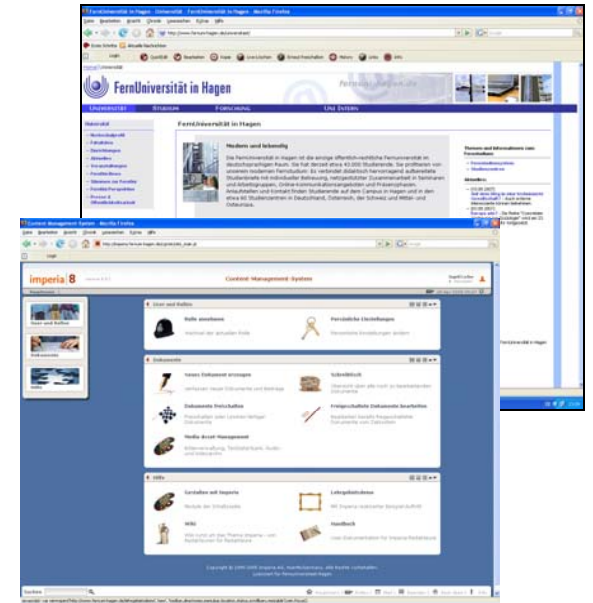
FernUniversität in Hagen - Universität - FernUniversität in Hagen - Mozilla Firefox

FernUniversität in Hagen

Universität Studium Forschung Uni intern

FernUniversität in Hagen

Modern und lebendig

Die FernUniversität in Hagen ist die einzige öffentlich-rechtliche Fernuniversität im deutschsprachigen Raum. Sie hat derzeit etwa 43.000 Studierende. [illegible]

Themen und Informationen zum Fernstudium

Aktuelles

Content Management System - Mozilla Firefox

imperia 8

Content Management System

User und Rollen

Rolle annehmen

Persönliche Einstellungen

Dokumente

Neues Dokument erzeugen

Schreibtisch

Dokumente freischalten

Freigeschaltete Dokumente bearbeiten

Media Asset Management

Hilfe

Gestalten mit Imperia

Lehrgabenlernen

Wiki

Handbuch

Copyright © 1995-2005 imperia AG. Alle Rechte vorbehalten.

Suchen